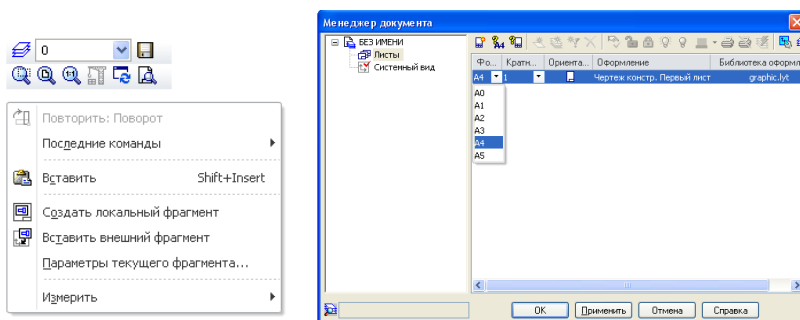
0

Повторить: Поворот
Последние команды
Вставить Shift+Insert
Создать локальный фрагмент
Вставить внешний фрагмент
Параметры текущего фрагмента...
Измерить

Менеджер документа

БЕЗ ИМЕНИ
Листы
Системный вид

| Фо... | Кратн... | Ориента... | Оформление | Библиотека оформл |
|---|---|---|---|---|
| A4 | 1 | | Чертеж констр. Первый лист | graphic.lyt |

A0
A1
A2
A3
A4
A5

OK Применить Отмена Справка